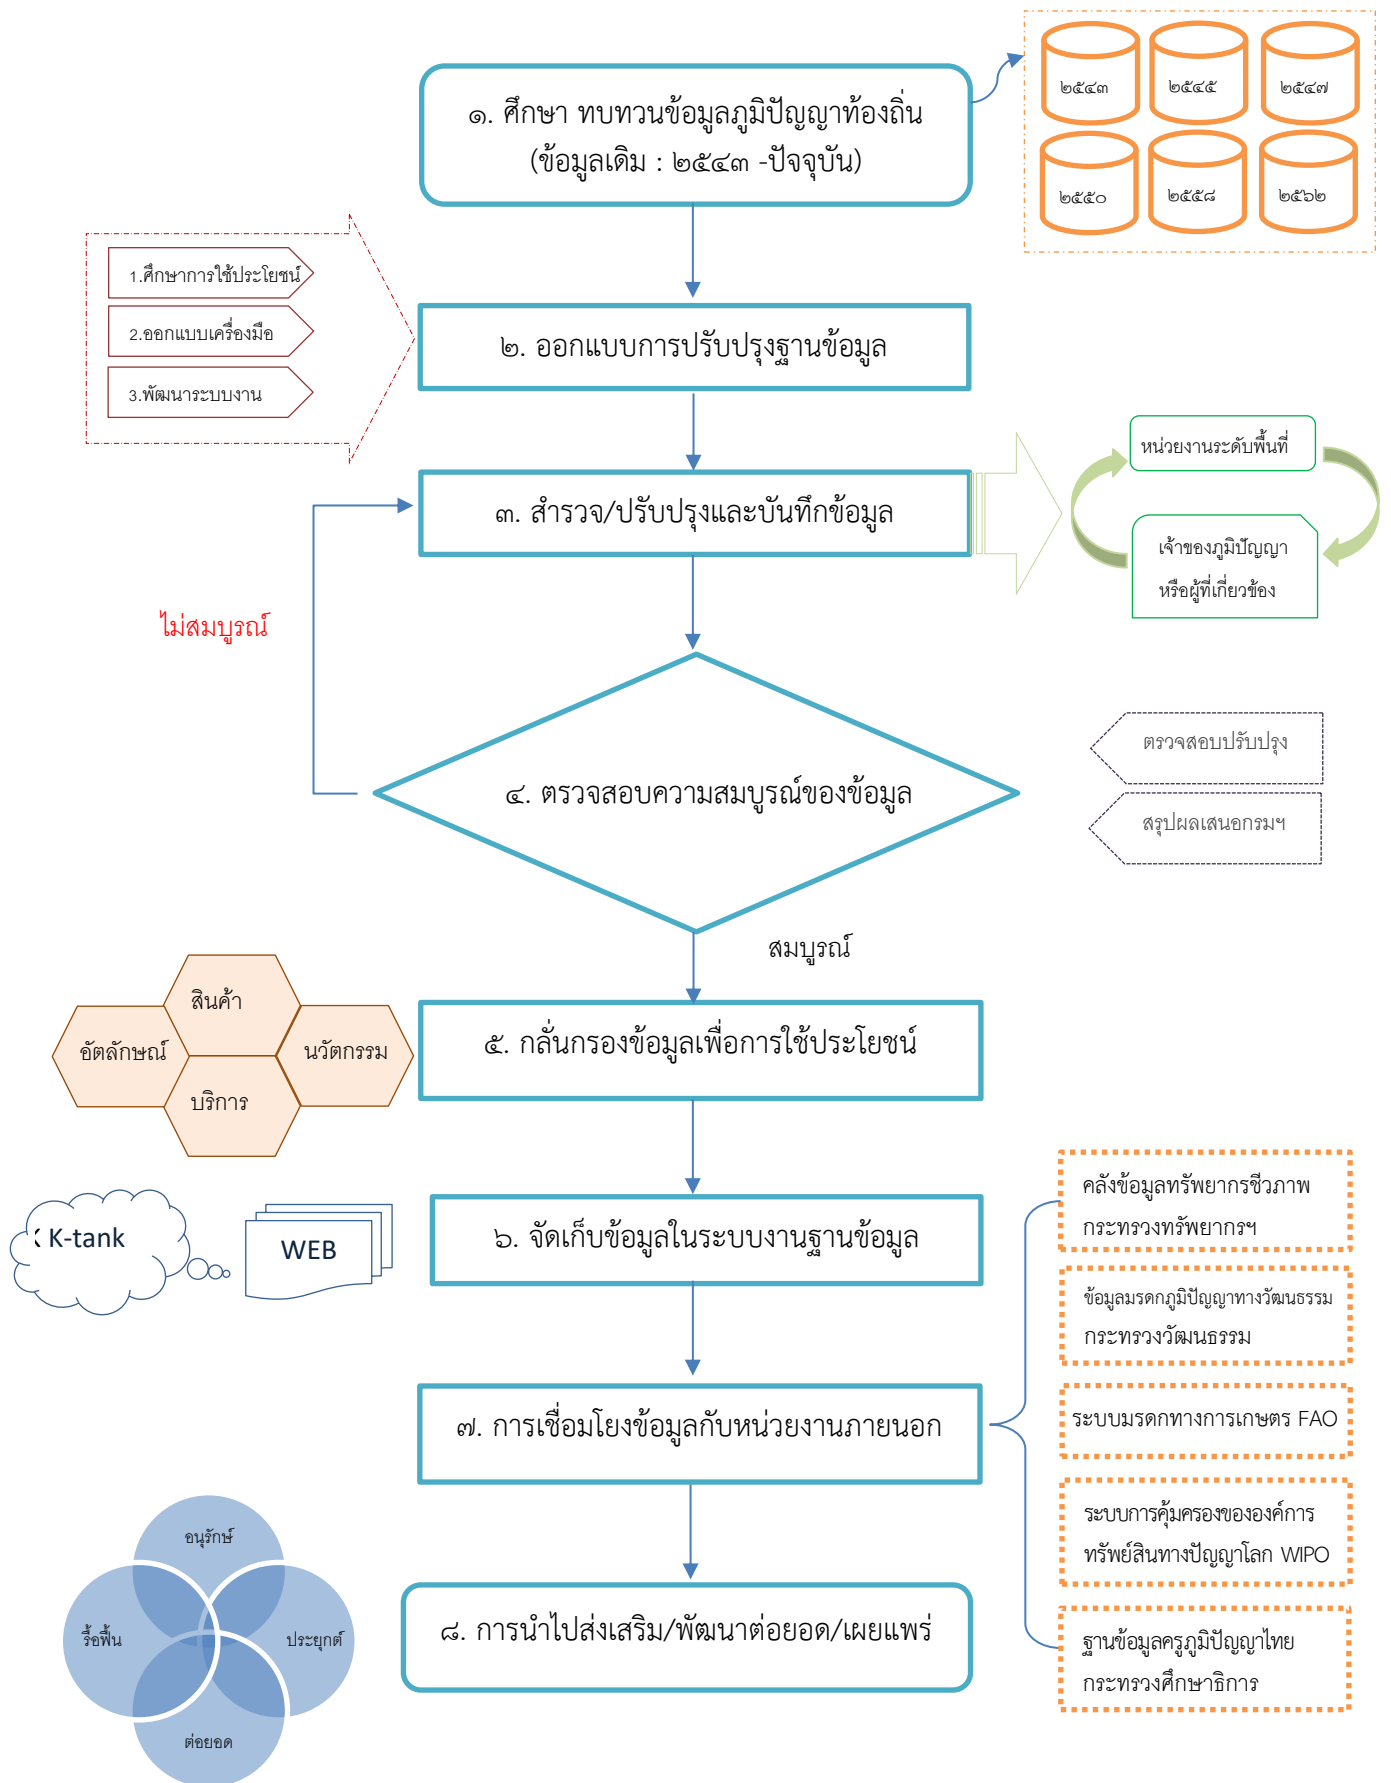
๑. ศึกษา ทบทวนข้อมูลภูมิปัญญาท้องถิ่น (ข้อมูลเดิม : ๒๕๔๓ -ปัจจุบัน)

๒๕๔๓
๒๕๔๕
๒๕๔๗
๒๕๕๐
๒๕๕๘
๒๕๖๒

1.ศึกษาการใช้ประโยชน์
2.ออกแบบเครื่องมือ
3.พัฒนาระบบงาน

๒. ออกแบบการปรับปรุงฐานข้อมูล

๓. สำรวจ/ปรับปรุงและบันทึกข้อมูล

หน่วยงานระดับพื้นที่
เจ้าของภูมิปัญญา หรือผู้ที่เกี่ยวข้อง

ไม่สมบูรณ์

๔. ตรวจสอบความสมบูรณ์ของข้อมูล

ตรวจสอบปรับปรุง
สรุปผลเสนอกรมฯ

สมบูรณ์

สินค้า
อัตลักษณ์
นวัตกรรม
บริการ

๕. กลั่นกรองข้อมูลเพื่อการใช้ประโยชน์

K-tank
WEB

๖. จัดเก็บข้อมูลในระบบงานฐานข้อมูล

คลังข้อมูลทรัพยากรชีวภาพ กระทรวงทรัพยากรฯ

ข้อมูลมรดกภูมิปัญญาทางวัฒนธรรม กระทรวงวัฒนธรรม

ระบบมรดกทางการเกษตร FAO

ระบบการคุ้มครองขององค์การทรัพย์สินทางปัญญาโลก WIPO

ฐานข้อมูลครูภูมิปัญญาไทย กระทรวงศึกษาธิการ

๗. การเชื่อมโยงข้อมูลกับหน่วยงานภายนอก

อนุรักษ์
รื้อฟื้น
ประยุกต์
ต่อยอด

๘. การนำไปส่งเสริม/พัฒนาต่อยอด/เผยแพร่